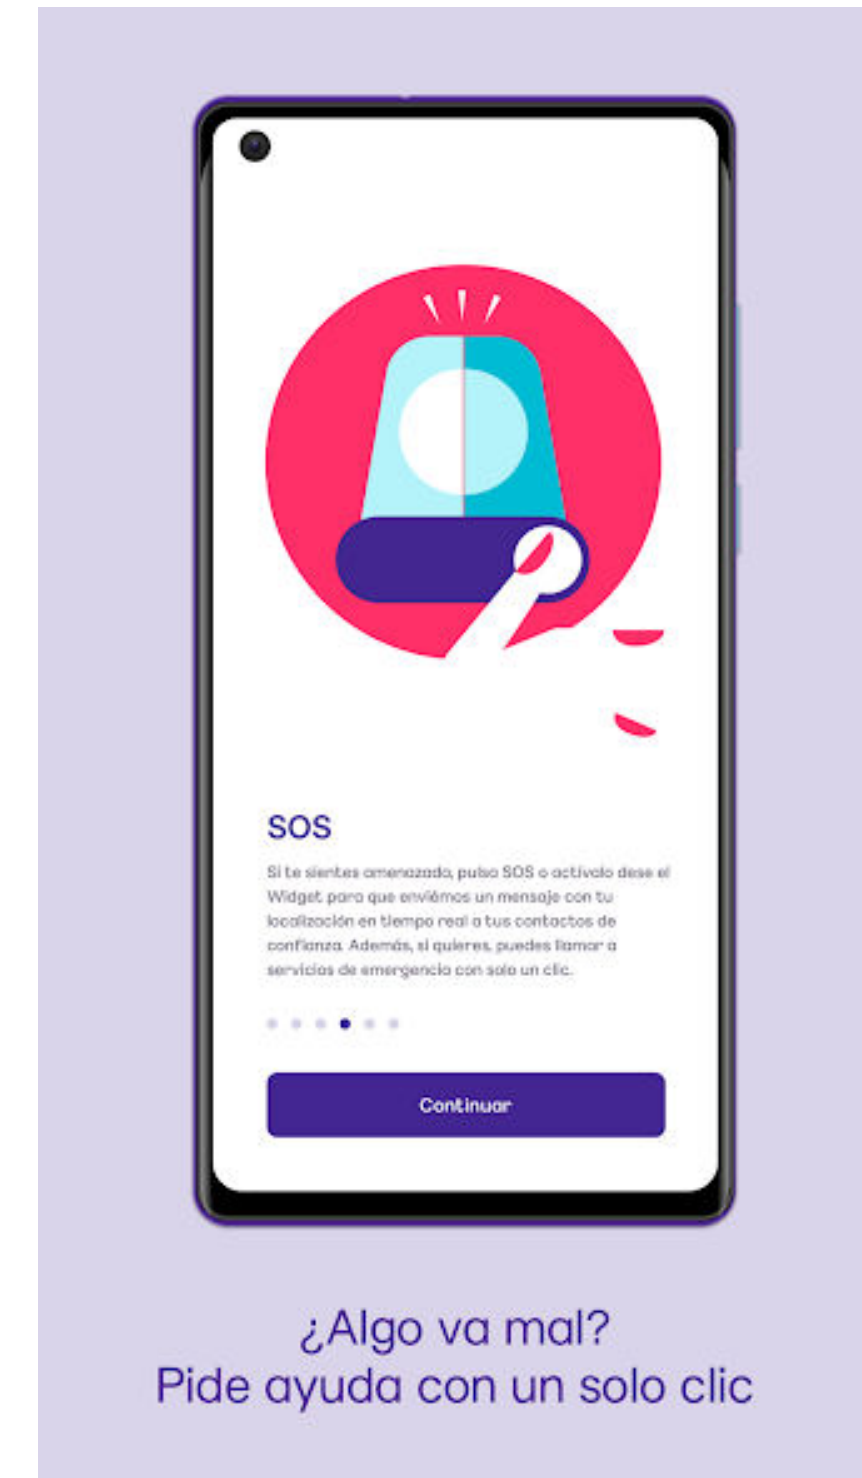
SOS

Si te sientes amenazado, pulsa SOS o actívalo dese el Widget para que enviémos un mensaje con tu localización en tiempo real a tus contactos de confianza. Además, si quieres, puedes llamar a servicios de emergencia con solo un clic.

Continuar

¿Algo va mal?
Pide ayuda con un solo clic